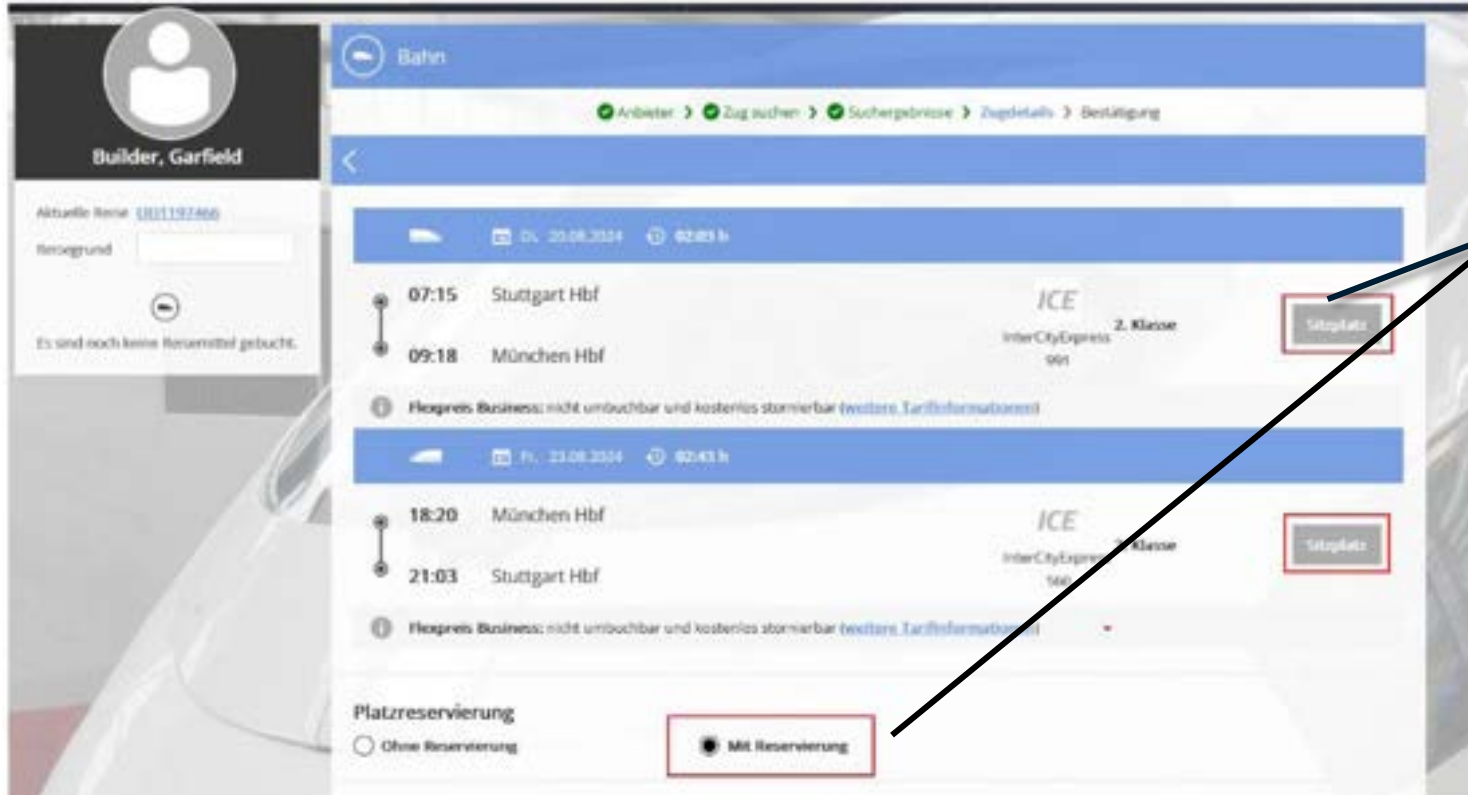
Builder, Garfield

Aktuelle Reise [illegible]
Reisegrund

Es sind noch keine Reisemittel gebucht.

Bahn

Anbieter > Zug suchen > Suchergebnisse > Zugdetails > Bestätigung

Di. 20.08.2024 02:03 h

07:15 Stuttgart Hbf
09:18 München Hbf

ICE
InterCityExpress 991
2. Klasse

Sitzplatz

Flexpreis Business: nicht umbuchbar und kostenlos stornierbar (weitere Tarifinformationen)

Fr. 23.08.2024 02:43 h

18:20 München Hbf
21:03 Stuttgart Hbf

ICE
InterCityExpress 566
2. Klasse

Sitzplatz

Flexpreis Business: nicht umbuchbar und kostenlos stornierbar (weitere Tarifinformationen)

Platzreservierung
Ohne Reservierung
Mit Reservierung